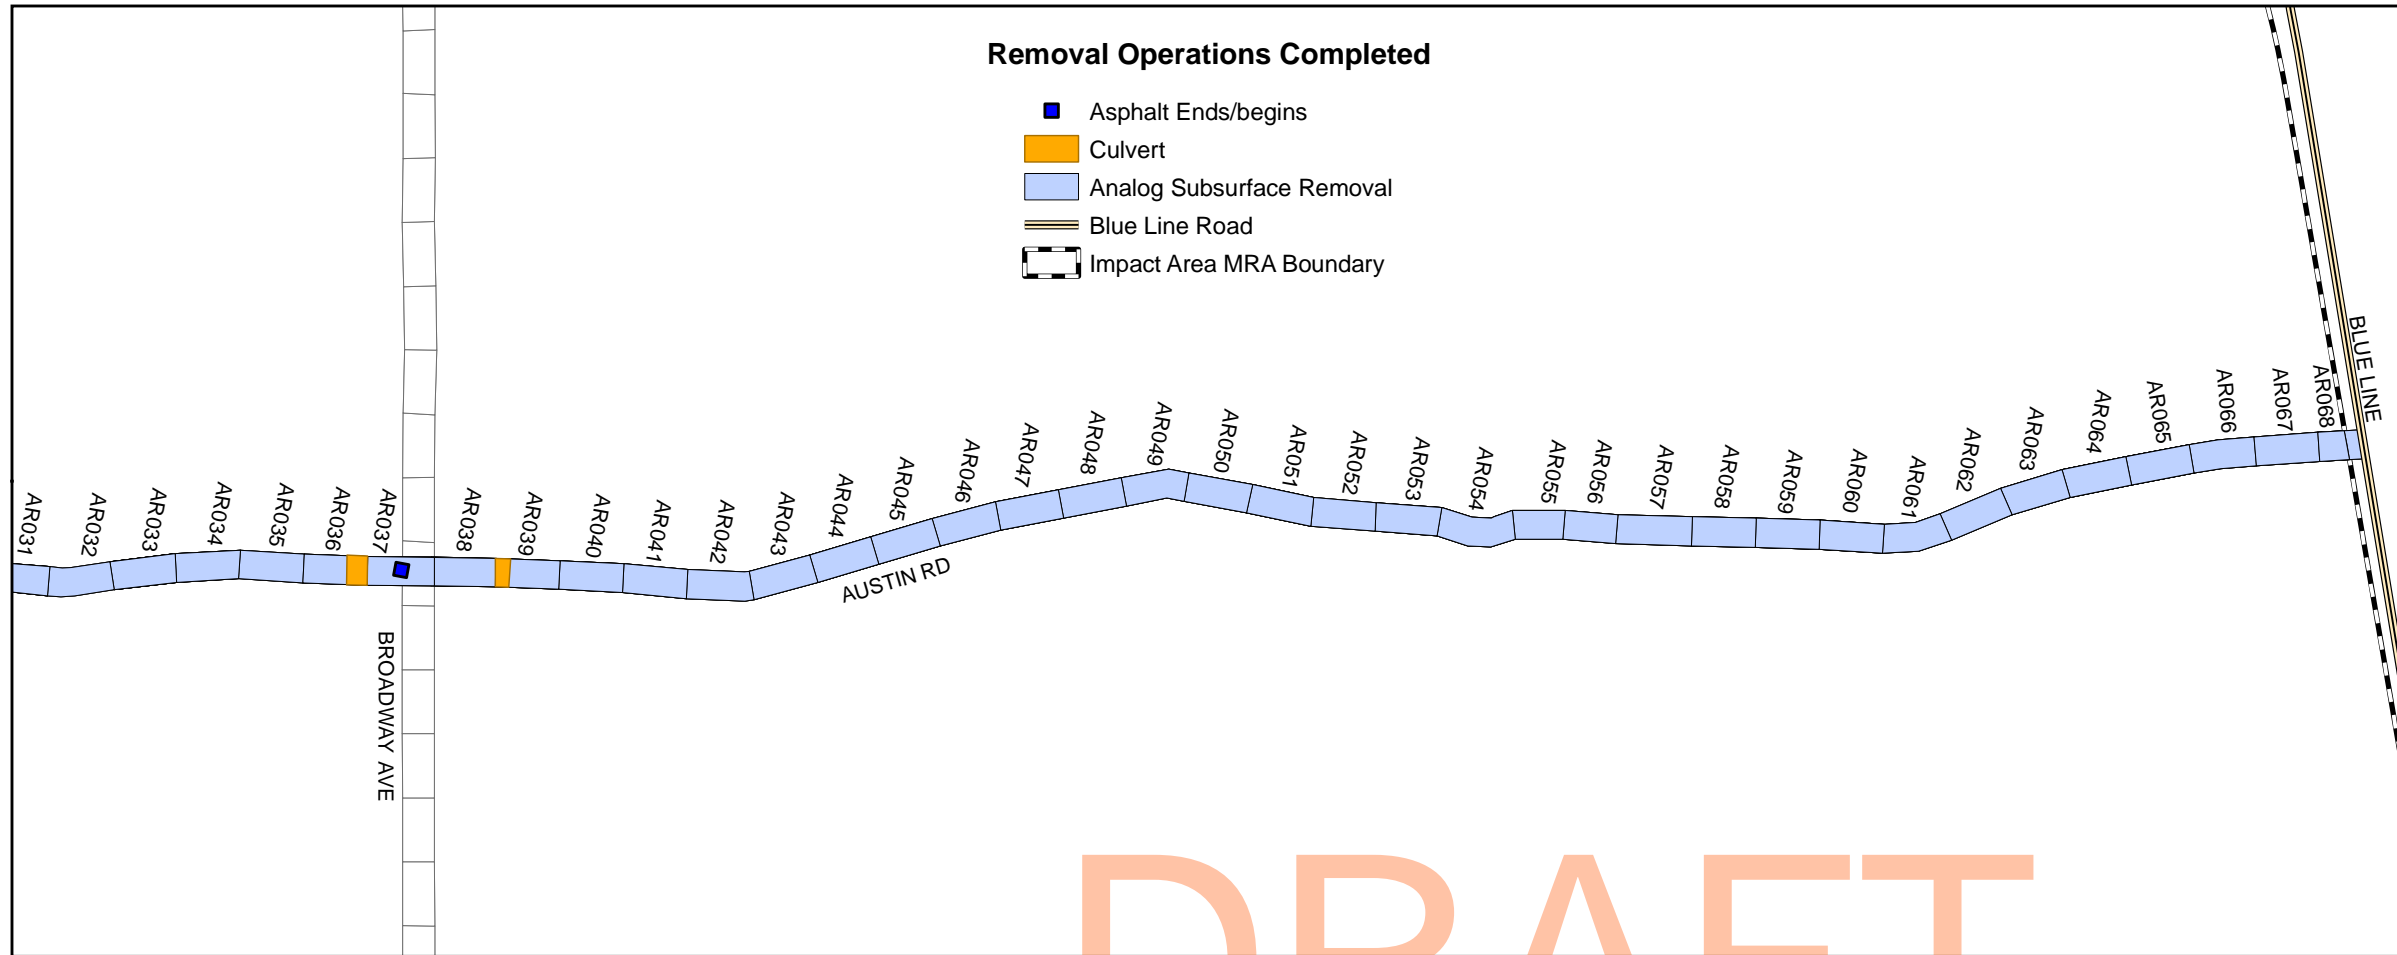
Removal Operations Completed

Asphalt Ends/begins
Culvert
Analog Subsurface Removal
Blue Line Road
Impact Area MRA Boundary

AR031
AR032
AR033
AR034
AR035
AR036
AR037
AR038
AR039
AR040
AR041
AR042
AR043
AR044
AR045
AR046
AR047
AR048
AR049
AR050
AR051
AR052
AR053
AR054
AR055
AR056
AR057
AR058
AR059
AR060
AR061
AR062
AR063
AR064
AR065
AR066
AR067
AR068

BLUE LINE
AUSTIN RD
BROADWAY AVE

DRAFT